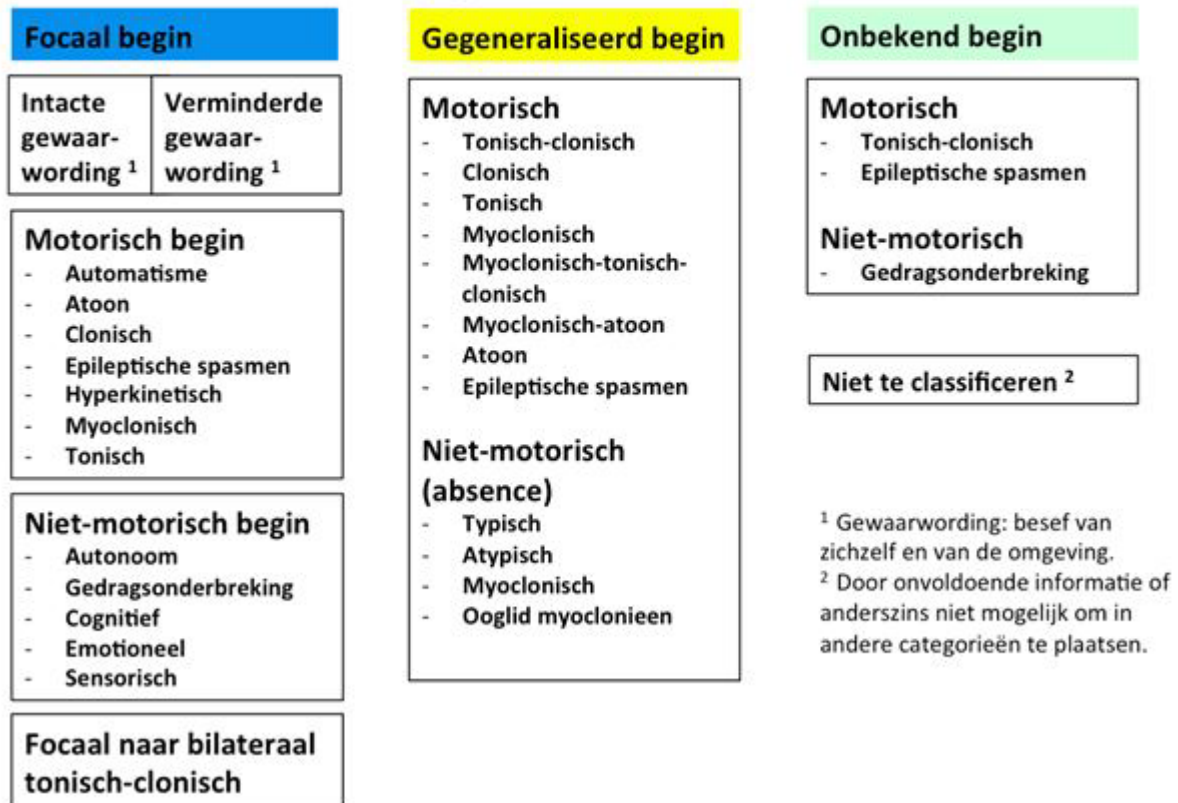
Focaal begin

| Intacte gewaarwording ¹ | Verminderde gewaarwording ¹ |
|---|---|

Motorisch begin
- Automatisme
- Atoon
- Clonisch
- Epileptische spasmen
- Hyperkinetisch
- Myoclonisch
- Tonisch

Niet-motorisch begin
- Autonoom
- Gedragsonderbreking
- Cognitief
- Emotioneel
- Sensorisch

Focaal naar bilateraal tonisch-clonisch

Gegeneraliseerd begin

Motorisch
- Tonisch-clonisch
- Clonisch
- Tonisch
- Myoclonisch
- Myoclonisch-tonisch-clonisch
- Myoclonisch-atoon
- Atoon
- Epileptische spasmen

Niet-motorisch (absence)
- Typisch
- Atypisch
- Myoclonisch
- Ooglid myoclonieen

Onbekend begin

Motorisch
- Tonisch-clonisch
- Epileptische spasmen

Niet-motorisch
- Gedragsonderbreking

Niet te classificeren ²

¹ Gewaarwording: besef van zichzelf en van de omgeving.
² Door onvoldoende informatie of anderszins niet mogelijk om in andere categorieën te plaatsen.